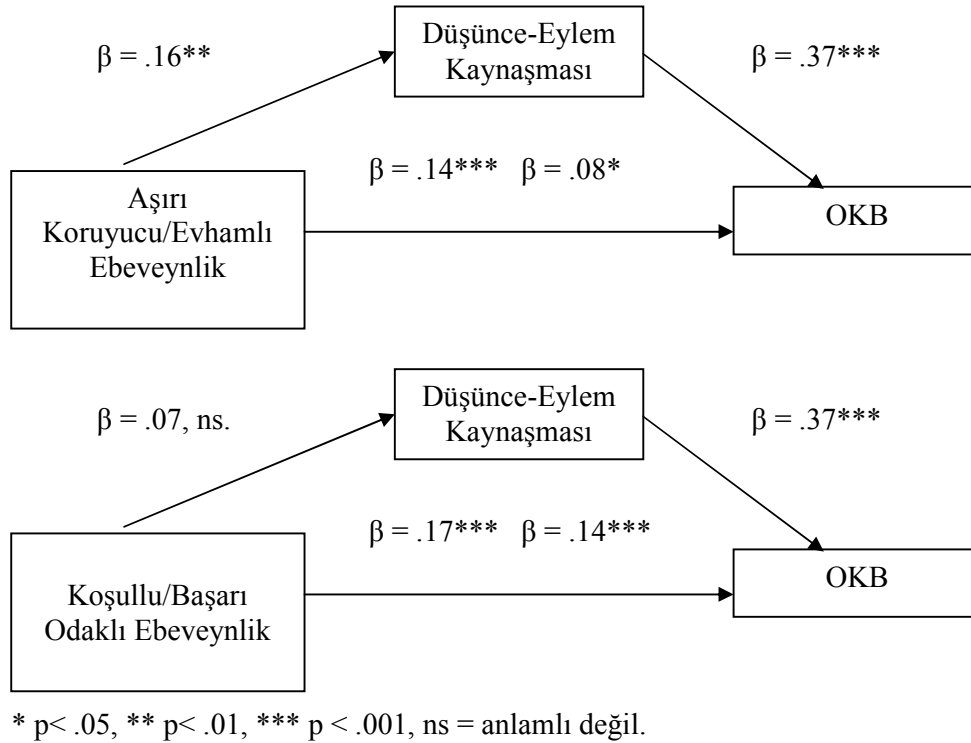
$\beta$ = .16**

Düşünce-Eylem Kaynaşması

$\beta$ = .37***

Aşırı Koruyucu/Evhamlı Ebeveynlik

$\beta$ = .14*** $\beta$ = .08*

OKB

$\beta$ = .07, ns.

Düşünce-Eylem Kaynaşması

$\beta$ = .37***

Koşullu/Başarı Odaklı Ebeveynlik

$\beta$ = .17*** $\beta$ = .14***

OKB

* p< .05, ** p< .01, *** p < .001, ns = anlamlı değil.